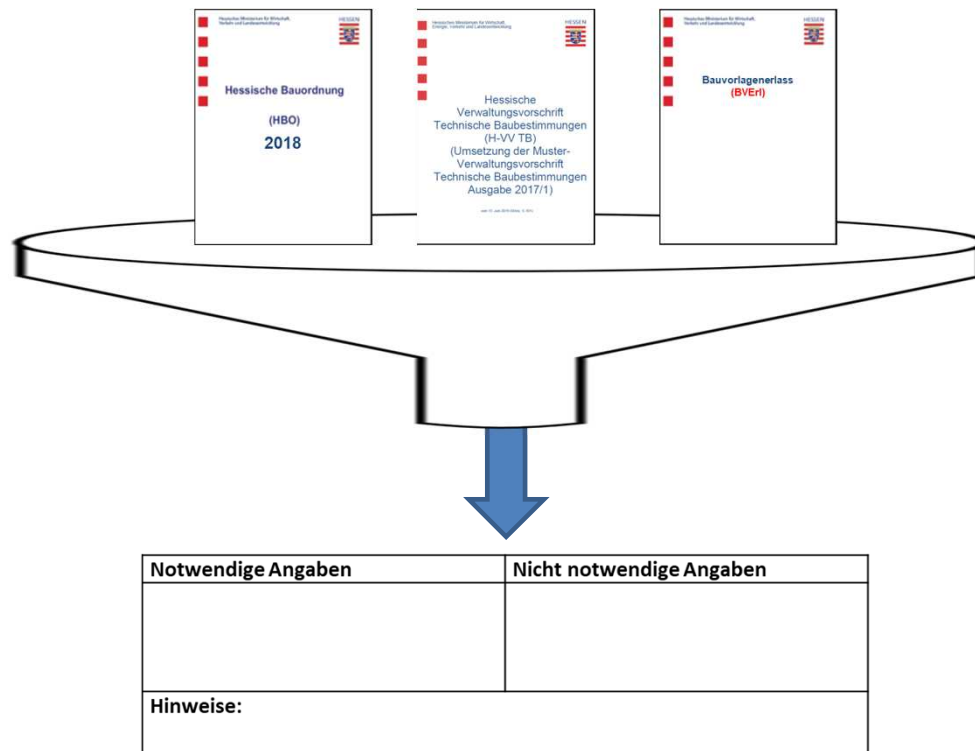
Hessisches Ministerium für Wirtschaft, Verkehr und Landesentwicklung

HESSEN

Hessische Bauordnung

(HBO)

2018

Hessisches Ministerium für Wirtschaft, Energie, Verkehr und Landesentwicklung

HESSEN

Hessische Verwaltungsvorschrift Technische Baubestimmungen (H-VV TB) (Umsetzung der Muster-Verwaltungsvorschrift Technische Baubestimmungen Ausgabe 2017/1)

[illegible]

Hessisches Ministerium für Wirtschaft, Verkehr und Landesentwicklung

HESSEN

Bauvorlagenerlass

(BVErl)

| Notwendige Angaben | Nicht notwendige Angaben |
|---|---|
| | |

Hinweise: